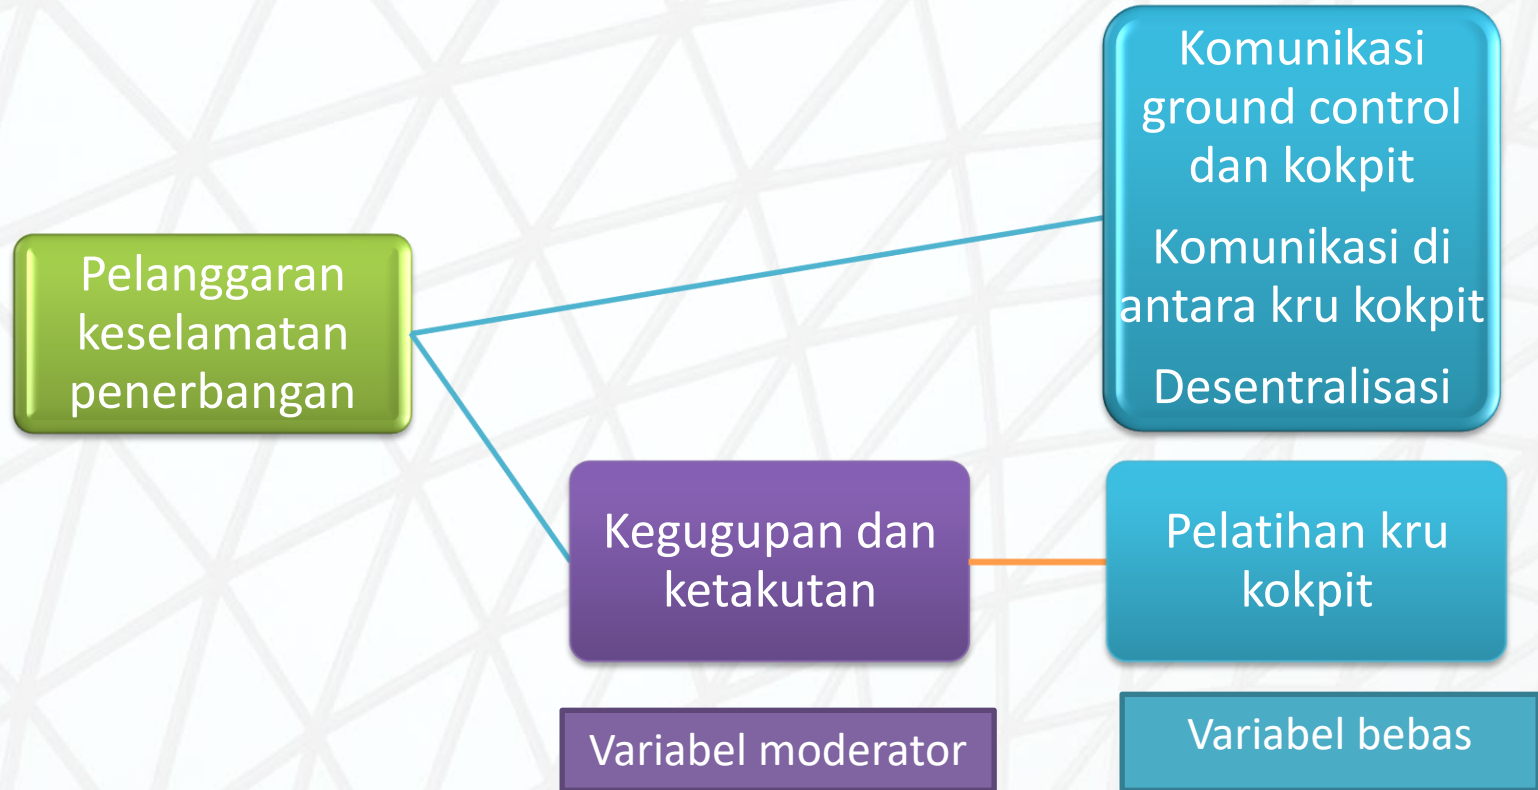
Komunikasi ground control dan kokpit

Komunikasi di antara kru kokpit

Desentralisasi

Pelanggaran keselamatan penerbangan

Kegugupan dan ketakutan

Pelatihan kru kokpit

Variabel moderator

Variabel bebas